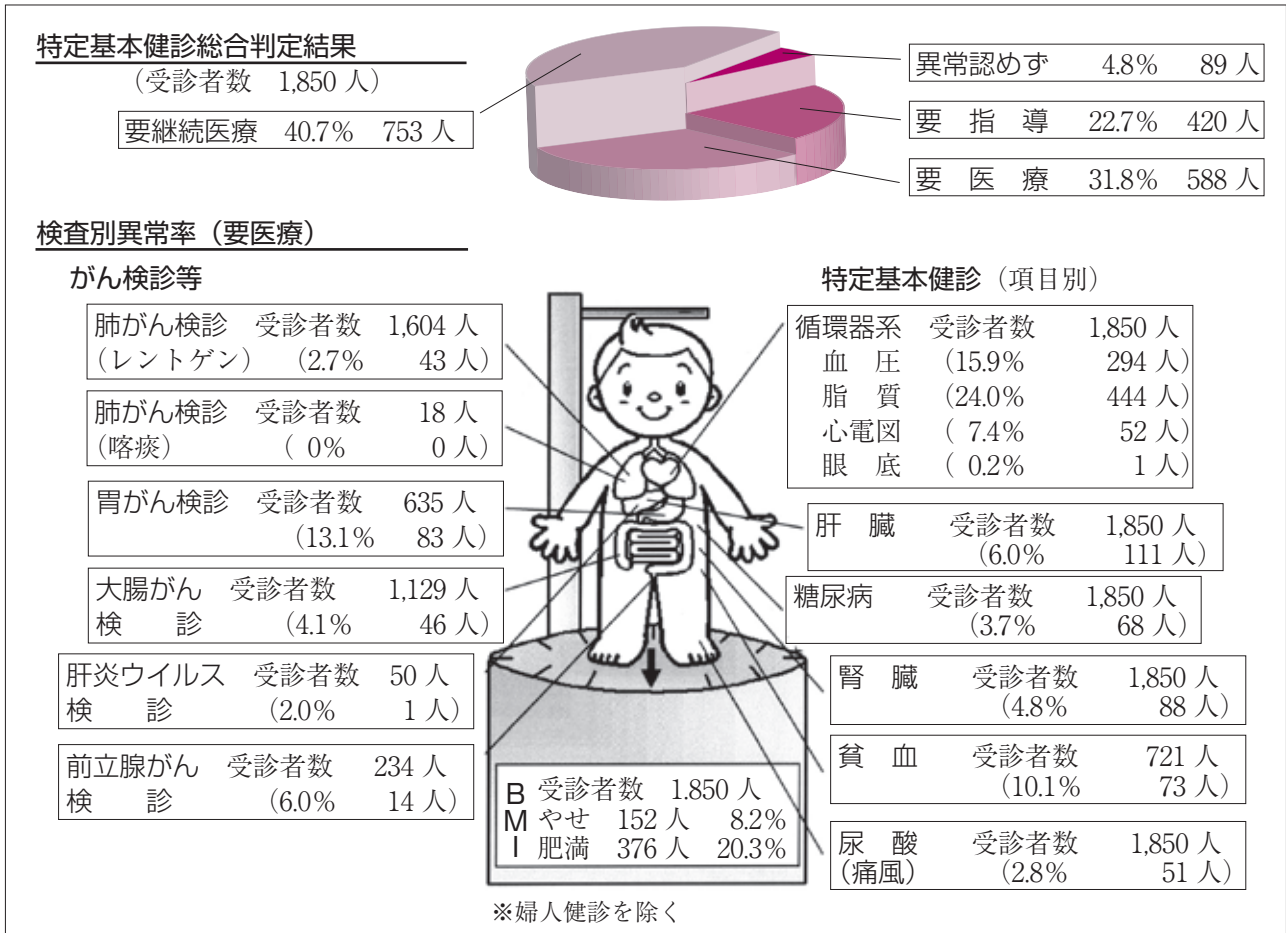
特定基本健診総合判定結果
（受診者数　1,850 人）

要継続医療　40.7%　753 人

異常認めず　4.8%　89 人

要指導　22.7%　420 人

要医療　31.8%　588 人

検査別異常率（要医療）

がん検診等

肺がん検診　受診者数　1,604 人
（レントゲン）　（2.7%　43 人）

肺がん検診　受診者数　18 人
（喀痰）　（ 0%　0 人）

胃がん検診　受診者数　635 人
（13.1%　83 人）

大腸がん検診　受診者数　1,129 人
（4.1%　46 人）

肝炎ウイルス検診　受診者数　50 人
（2.0%　1 人）

前立腺がん検診　受診者数　234 人
（6.0%　14 人）

特定基本健診（項目別）

循環器系　受診者数　1,850 人
血圧　（15.9%　294 人）
脂質　（24.0%　444 人）
心電図　（ 7.4%　52 人）
眼底　（ 0.2%　1 人）

肝臓　受診者数　1,850 人
（6.0%　111 人）

糖尿病　受診者数　1,850 人
（3.7%　68 人）

腎臓　受診者数　1,850 人
（4.8%　88 人）

貧血　受診者数　721 人
（10.1%　73 人）

尿酸（痛風）　受診者数　1,850 人
（2.8%　51 人）

BMI　受診者数　1.850 人
やせ　152 人　8.2%
肥満　376 人　20.3%

※婦人健診を除く